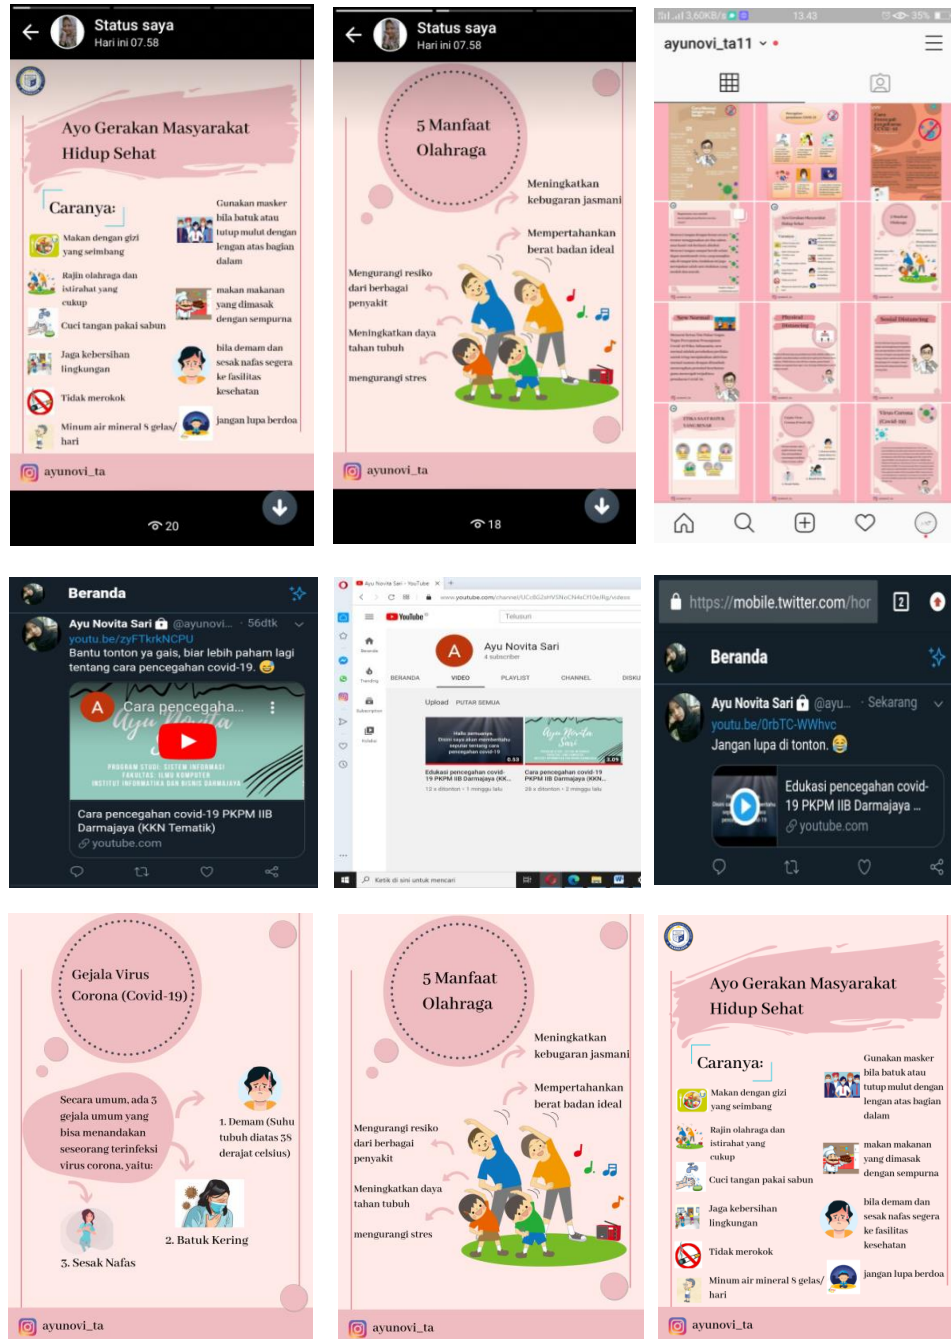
Status saya
Hari ini 07.58

Ayo Gerakan Masyarakat Hidup Sehat

Caranya:

Makan dengan gizi yang seimbang

Rajin olahraga dan istirahat yang cukup

Cuci tangan pakai sabun

Jaga kebersihan lingkungan

Tidak merokok

Minum air mineral 8 gelas/hari

Gunakan masker bila batuk atau tutup mulut dengan lengan atas bagian dalam

makan makanan yang dimasak dengan sempurna

bila demam dan sesak nafas segera ke fasilitas kesehatan

jangan lupa berdoa

ayunovi_ta

20

Status saya
Hari ini 07.58

5 Manfaat Olahraga

Meningkatkan kebugaran jasmani

Mempertahankan berat badan ideal

Mengurangi resiko dari berbagai penyakit

Meningkatkan daya tahan tubuh

mengurangi stres

ayunovi_ta

18

3,60KB/s 13.43 35%

ayunovi_ta11

Beranda

Ayu Novita Sari @ayunovi... · 56dtk
youtu.be/zyFTkrkNCPU
Bantu tonton ya gais, biar lebih paham lagi tentang cara pencegahan covid-19.

Cara pencegaha...
Cara pencegahan covid-19 PKPM IIB Darmajaya (KKN Tematik)
youtube.com

Ayu Novita Sari - YouTube
www.youtube.com/channel/UCsBG2oIVSNxCN4eCtt0eJRg/videos
YouTube
Telusuri
Ayu Novita Sari
4 subscriber
BERANDA VIDEO PLAYLIST CHANNEL DISKU
Upload PUTAR SEMUA
Edukasi pencegahan covid-19 PKPM IIB Darmajaya (KK...
Cara pencegahan covid-19 PKPM IIB Darmajaya (KKN...
Ketik di sini untuk mencari

https://mobile.twitter.com/hor

Beranda

Ayu Novita Sari @ayu... · Sekarang
youtu.be/0rbTC-WWhvc
Jangan lupa di tonton.

Edukasi pencegahan covid-19 PKPM IIB Darmajaya ...
youtube.com

Gejala Virus Corona (Covid-19)

Secara umum, ada 3 gejala umum yang bisa menandakan seseorang terinfeksi virus corona, yaitu:

1. Demam (Suhu tubuh diatas 38 derajat celsius)

2. Batuk Kering

3. Sesak Nafas

ayunovi_ta

5 Manfaat Olahraga

Meningkatkan kebugaran jasmani

Mempertahankan berat badan ideal

Mengurangi resiko dari berbagai penyakit

Meningkatkan daya tahan tubuh

mengurangi stres

ayunovi_ta

Ayo Gerakan Masyarakat Hidup Sehat

Caranya:

Makan dengan gizi yang seimbang

Rajin olahraga dan istirahat yang cukup

Cuci tangan pakai sabun

Jaga kebersihan lingkungan

Tidak merokok

Minum air mineral 8 gelas/hari

Gunakan masker bila batuk atau tutup mulut dengan lengan atas bagian dalam

makan makanan yang dimasak dengan sempurna

bila demam dan sesak nafas segera ke fasilitas kesehatan

jangan lupa berdoa

ayunovi_ta